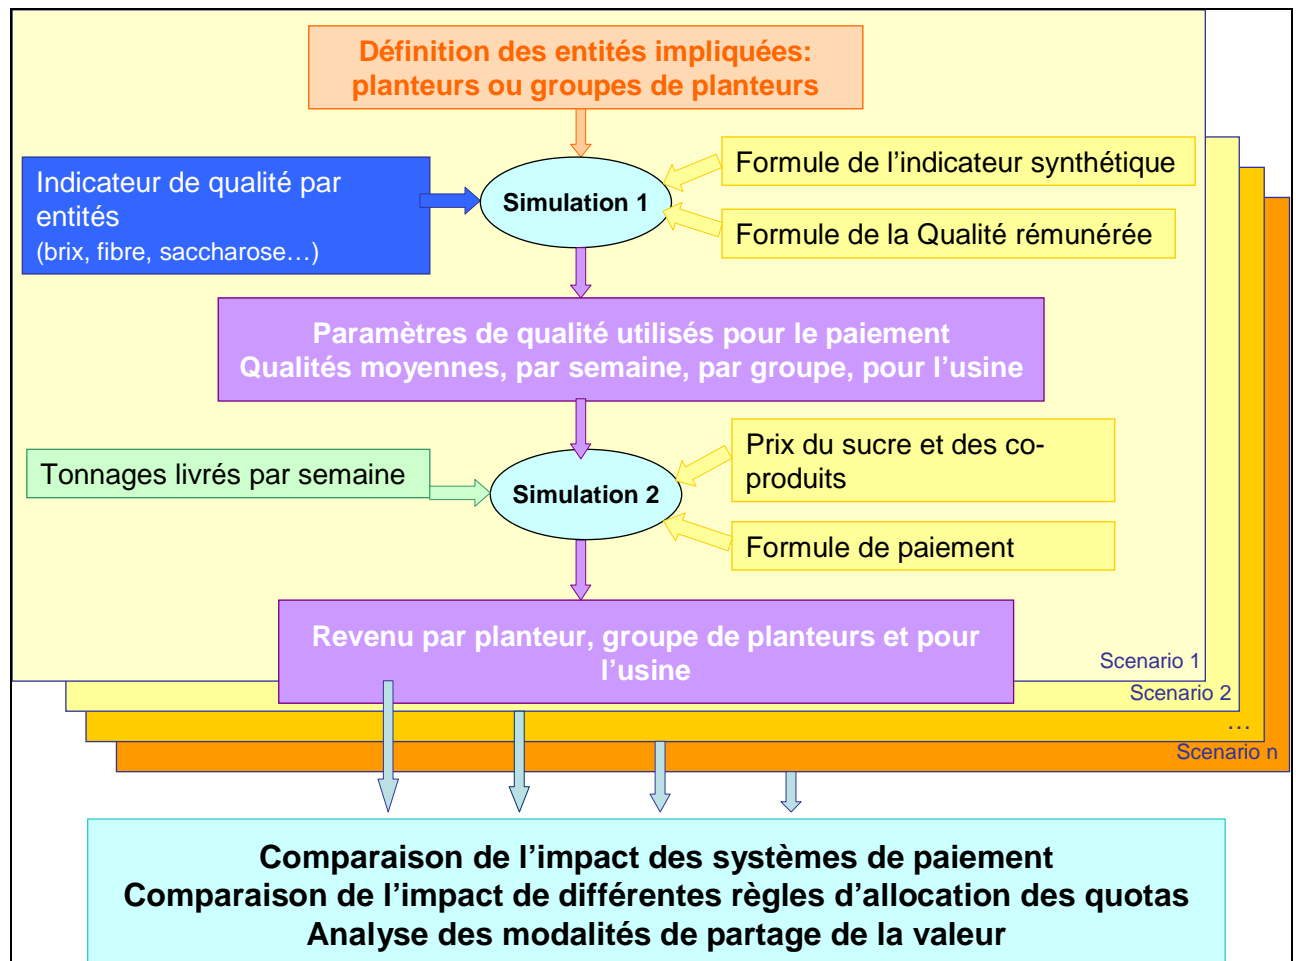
Définition des entités impliquées: planteurs ou groupes de planteurs

Indicateur de qualité par entités
(brix, fibre, saccharose…)

Simulation 1

Formule de l'indicateur synthétique

Formule de la Qualité rémunérée

Paramètres de qualité utilisés pour le paiement
Qualités moyennes, par semaine, par groupe, pour l'usine

Tonnages livrés par semaine

Simulation 2

Prix du sucre et des co-produits

Formule de paiement

Revenu par planteur, groupe de planteurs et pour l'usine

Scenario 1
Scenario 2
…
Scenario n

Comparaison de l'impact des systèmes de paiement
Comparaison de l'impact de différentes règles d'allocation des quotas
Analyse des modalités de partage de la valeur